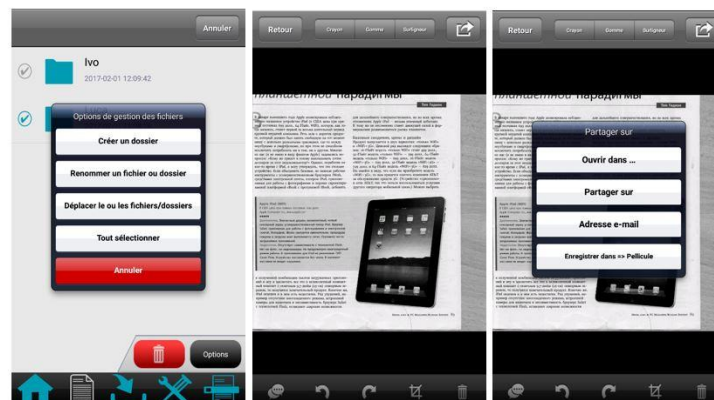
Annuler

Ivo
2017-02-01 12:09:42

Options de gestion des fichiers

Créer un dossier

Renommer un fichier ou dossier

Déplacer le ou les fichiers/dossiers

Tout sélectionner

Annuler

Options

Retour
Crayon
Gomme
Surligneur

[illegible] парадигмы

Retour
Crayon
Gomme
Surligneur

Partager sur

Ouvrir dans ...

Partager sur

Adresse e-mail

Enregistrer dans => Pellicule